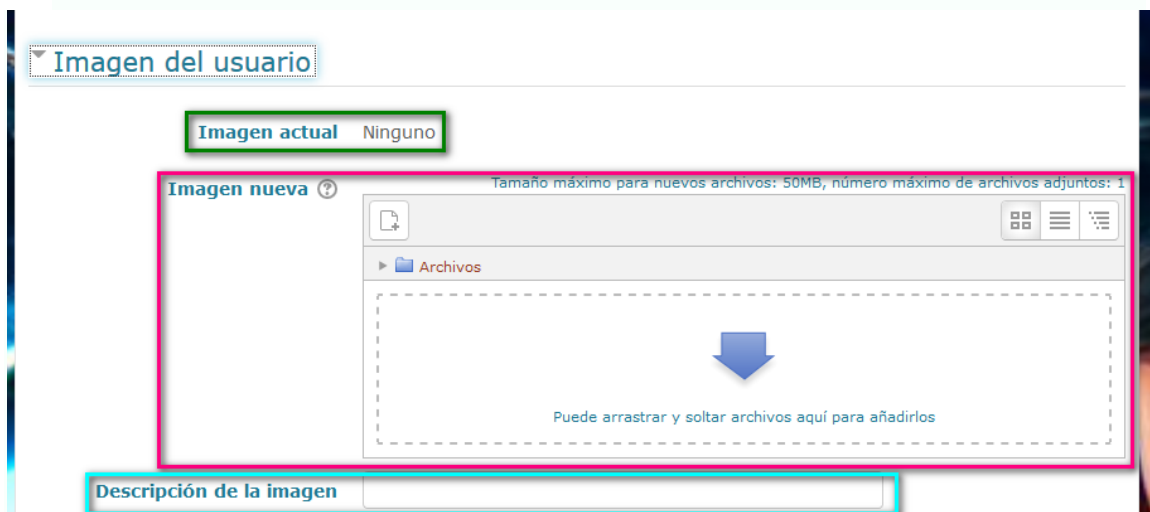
Imagen del usuario

Imagen actual Ninguno

Imagen nueva

Tamaño máximo para nuevos archivos: 50MB, número máximo de archivos adjuntos: 1

Archivos

Puede arrastrar y soltar archivos aquí para añadirlos

Descripción de la imagen